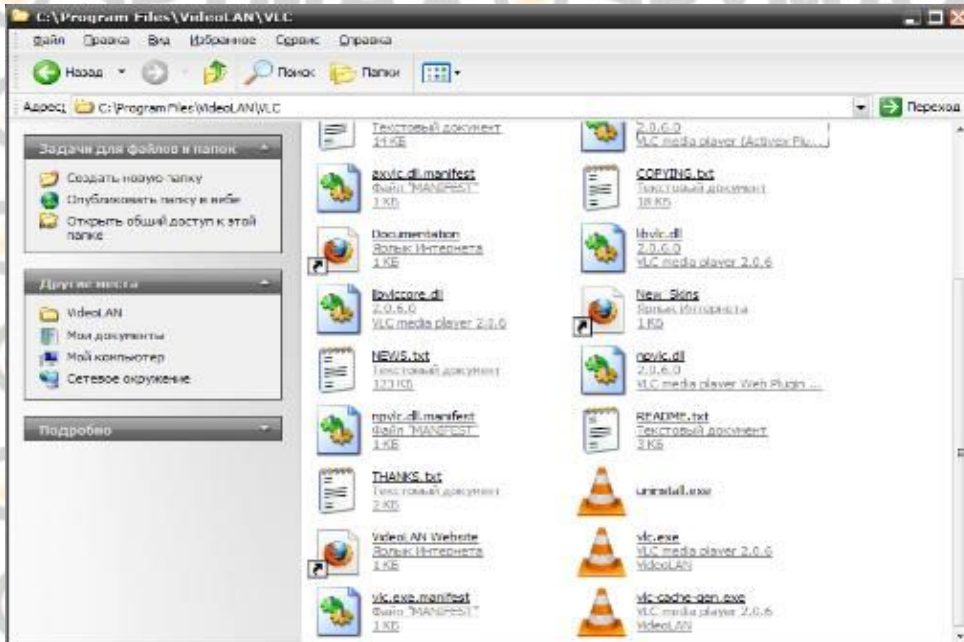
C:\Program Files\VideoLAN\VLC

Файл Правка Вид Избранное Сервис Справка

Назад Поиск Папки

Адрес: C:\Program Files\VideoLAN\VLC Переход

Задачи для файлов и папок

Создать новую папку
Опубликовать папку в вебе
Открыть общий доступ к этой папке

Другие места

VideoLAN
Мои документы
Мой компьютер
Сетевое окружение

Подробно

Текстовый документ
14 КБ

2.0.6.0
VLC media player (ActiveX Plu...

axvlc.dll.manifest
Файл "MANIFEST"
1 КБ

COPYING.txt
Текстовый документ
18 КБ

Documentation
Ярлык Интернета
1 КБ

libvlc.dll
2.0.6.0
VLC media player 2.0.6

libvlccore.dll
2.0.6.0
VLC media player 2.0.6

New_Skins
Ярлык Интернета
1 КБ

NEWS.txt
Текстовый документ
123 КБ

npvlc.dll
2.0.6.0
VLC media player Web Plugin ...

npvlc.dll.manifest
Файл "MANIFEST"
1 КБ

README.txt
Текстовый документ
3 КБ

THANKS.txt
Текстовый документ
2 КБ

uninstall.exe

VideoLAN Website
Ярлык Интернета
1 КБ

vlc.exe
VLC media player 2.0.6
VideoLAN

vlc.exe.manifest
Файл "MANIFEST"
1 КБ

vlc-cache-gen.exe
VLC media player 2.0.6
VideoLAN